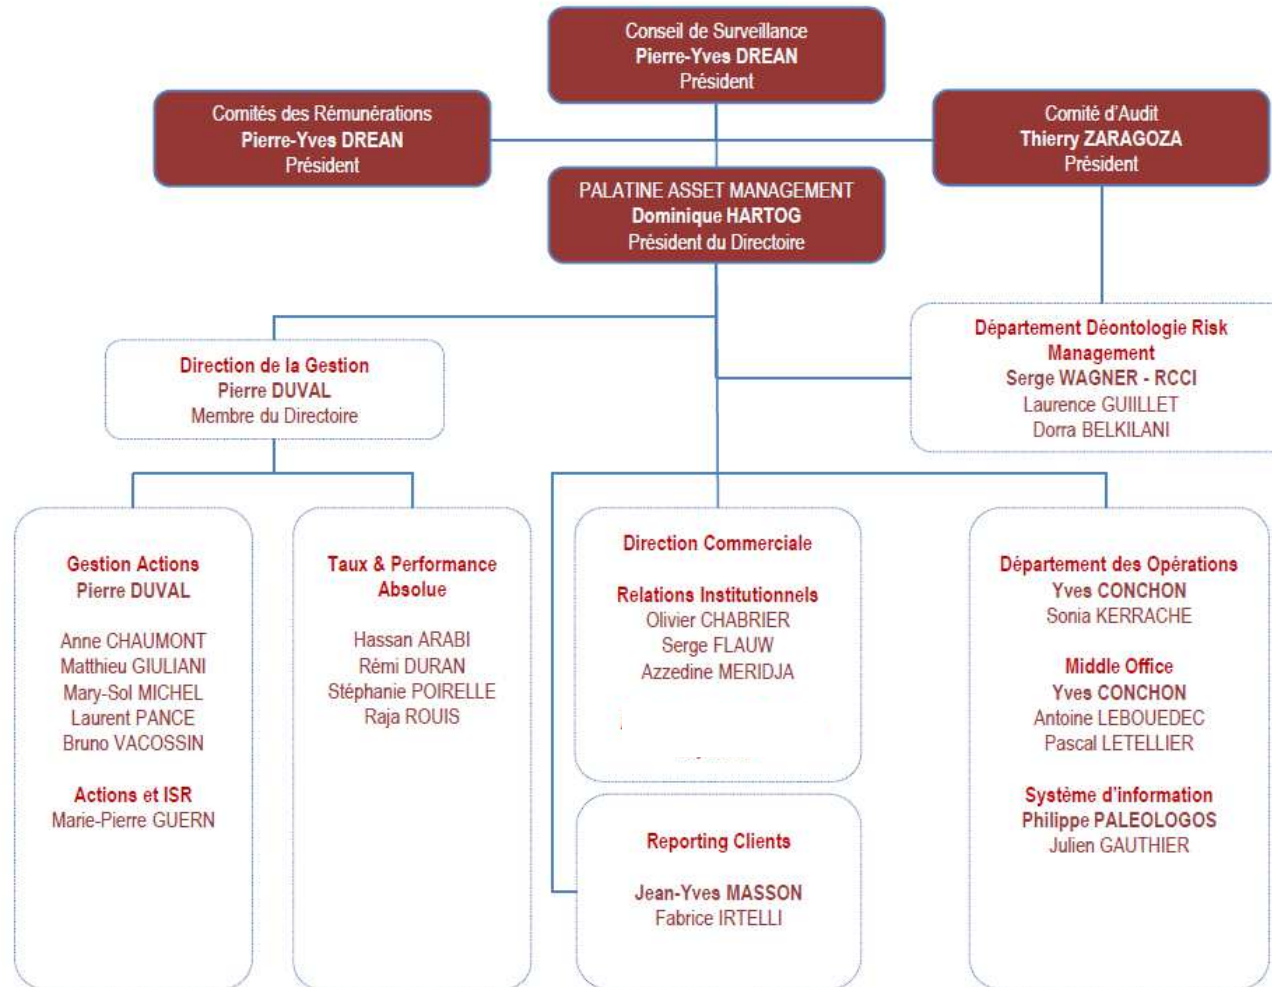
Conseil de Surveillance
Pierre-Yves DREAN
Président

Comités des Rémunérations
Pierre-Yves DREAN
Président

Comité d'Audit
Thierry ZARAGOZA
Président

PALATINE ASSET MANAGEMENT
Dominique HARTOG
Président du Directoire

Direction de la Gestion
Pierre DUVAL
Membre du Directoire

Département Déontologie Risk Management
Serge WAGNER - RCCI
Laurence GUIILLET
Dorra BELKILANI

Gestion Actions
Pierre DUVAL

Anne CHAUMONT
Matthieu GIULIANI
Mary-Sol MICHEL
Laurent PANCE
Bruno VACOSSIN

Actions et ISR
Marie-Pierre GUERN

Taux & Performance Absolue

Hassan ARABI
Rémi DURAN
Stéphanie POIRELLE
Raja ROUIS

Direction Commerciale

Relations Institutionnels
Olivier CHABRIER
Serge FLAUW
Azzedine MERIDJA

Reporting Clients

Jean-Yves MASSON
Fabrice IRTELLI

Département des Opérations
Yves CONCHON
Sonia KERRACHE

Middle Office
Yves CONCHON
Antoine LEBOUEDEC
Pascal LETELLIER

Système d'information
Philippe PALEOLOGOS
Julien GAUTHIER